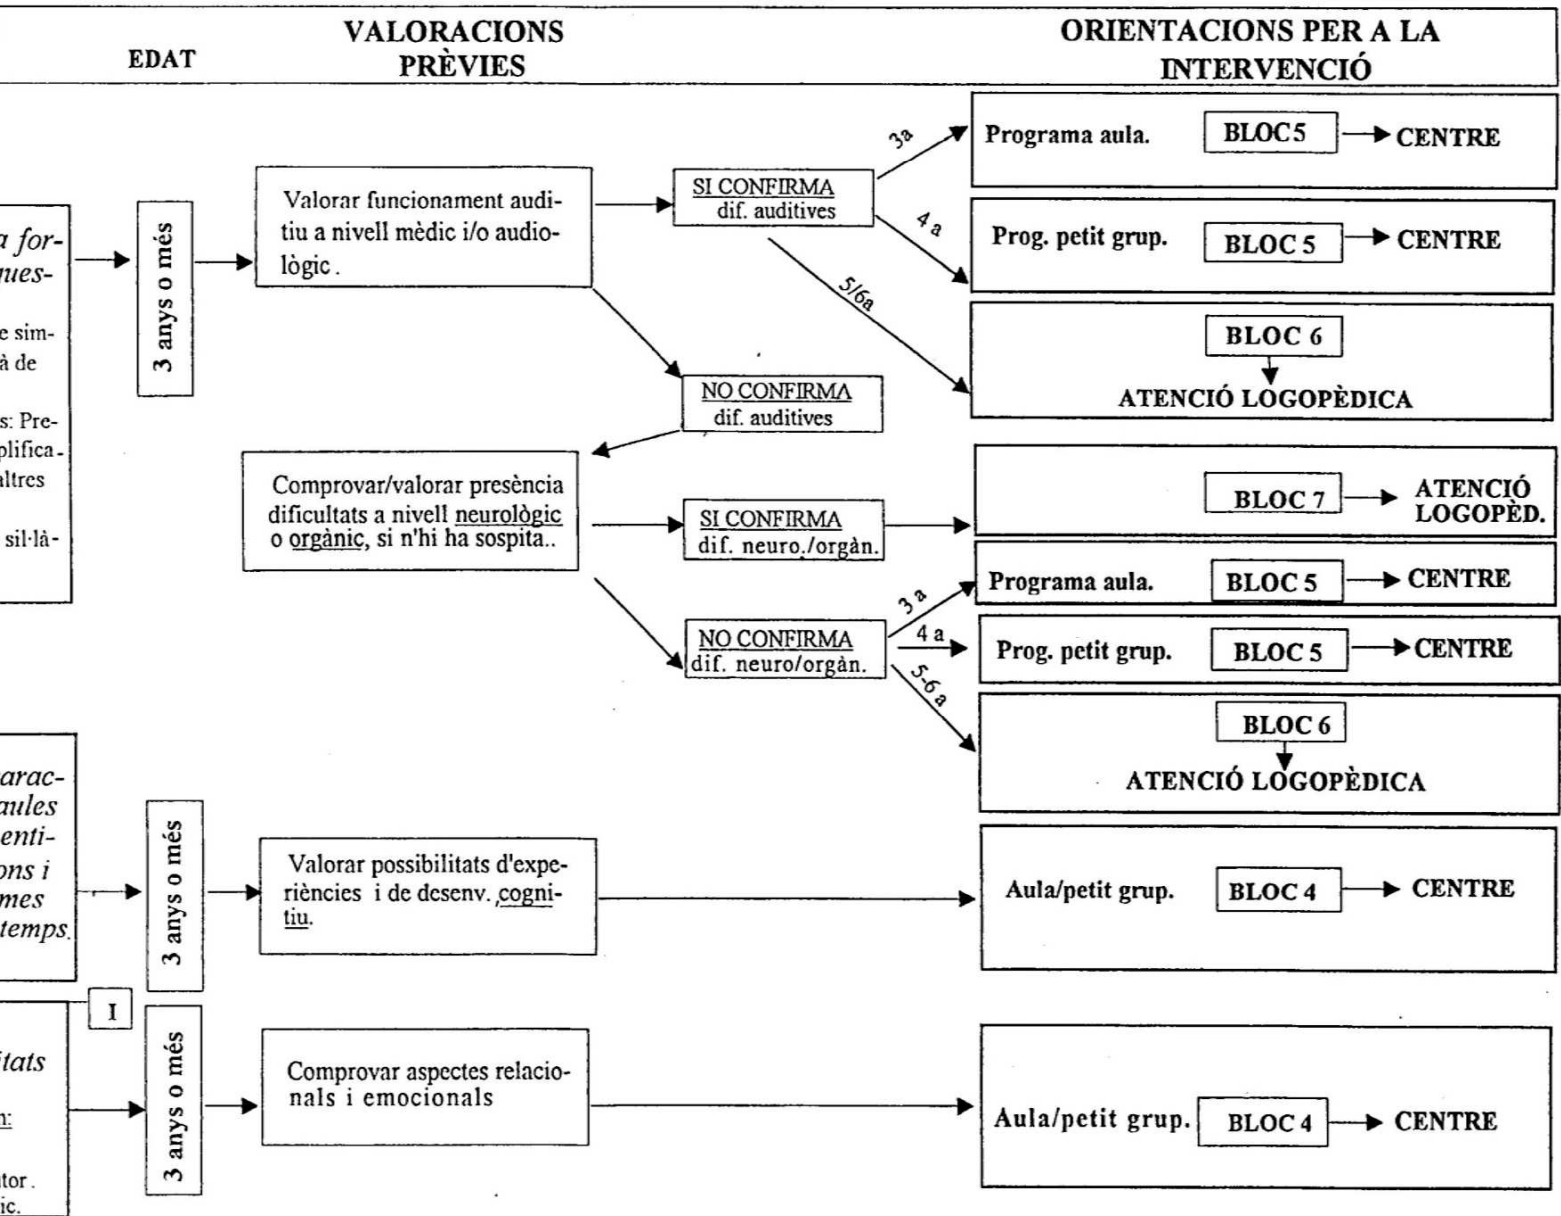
EDAT

VALORACIONS PRÈVIES

ORIENTACIONS PER A LA INTERVENCIÓ

a for- ues-

e sim- à de

s: Pre- plifica- altres

sil·là-

3 anys o més

Valorar funcionament auditiu a nivell mèdic i/o audiològic.

SI CONFIRMA dif. auditives

3a

Programa aula. BLOC 5 → CENTRE

4 a

Prog. petit grup. BLOC 5 → CENTRE

5/6a

BLOC 6

ATENCIÓ LOGOPÈDICA

NO CONFIRMA dif. auditives

Comprovar/valorar presència dificultats a nivell neurològic o orgànic, si n'hi ha sospita..

SI CONFIRMA dif. neuro./orgàn.

BLOC 7 → ATENCIÓ LOGOPÈD.

NO CONFIRMA dif. neuro/orgàn.

3 a

Programa aula. BLOC 5 → CENTRE

4 a

Prog. petit grup. BLOC 5 → CENTRE

5-6 a

BLOC 6

ATENCIÓ LOGOPÈDICA

arac- aules enti- ons i mes temps.

3 anys o més

Valorar possibilitats d'experiències i de desenv. cognitiu.

Aula/petit grup. BLOC 4 → CENTRE

I

itats

n:

tor. ic.

3 anys o més

Comprovar aspectes relacionals i emocionals

Aula/petit grup. BLOC 4 → CENTRE